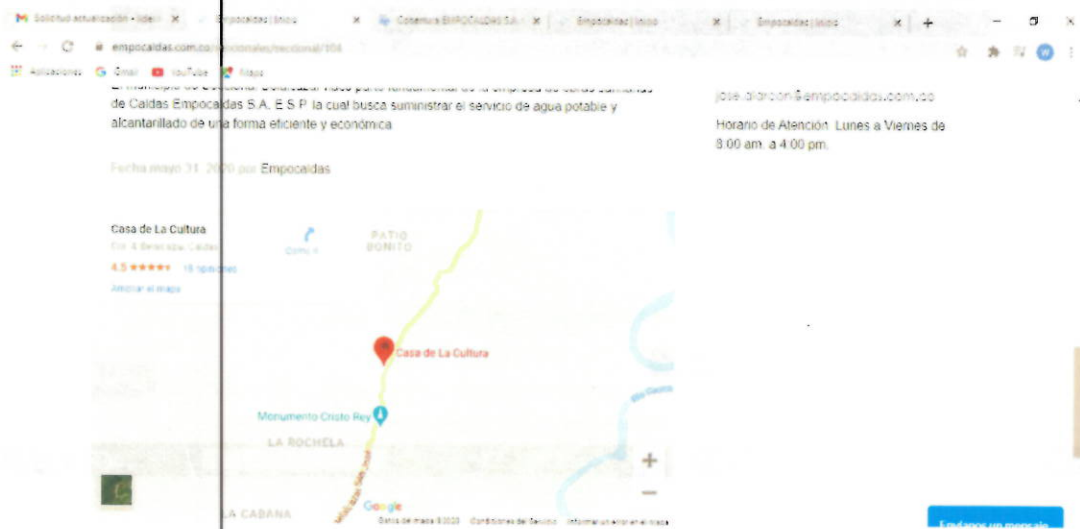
Solicitud actualización - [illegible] × Empocaldas | Inicio × Comenius EMPOCALDAS S.A. × Empocaldas | Inicio × Empocaldas | Inicio × +

empocaldas.com.co/seccionales/seccional/104

Aplicaciones Gmail YouTube Maps

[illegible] de Caldas Empocaldas S.A. E.S.P. la cual busca suministrar el servicio de agua potable y alcantarillado de una forma eficiente y económica

Fecha mayo 31, 2020 por Empocaldas

jose.alarcon@empocaldas.com.co

Horario de Atención: Lunes a Viernes de 8:00 am. a 4:00 pm.

Casa de La Cultura
Cra. 4, Belalcázar, Caldas
4.5 ★★★★★ 18 opiniones
Ampliar el mapa

PATIO BONITO

Casa de La Cultura

Monumento Cristo Rey

LA ROCHELA

LA CABAÑA

Google

Datos del mapa ©2020 Condiciones del Servicio Informar un error en el mapa

+
−

Envíanos un mensaje